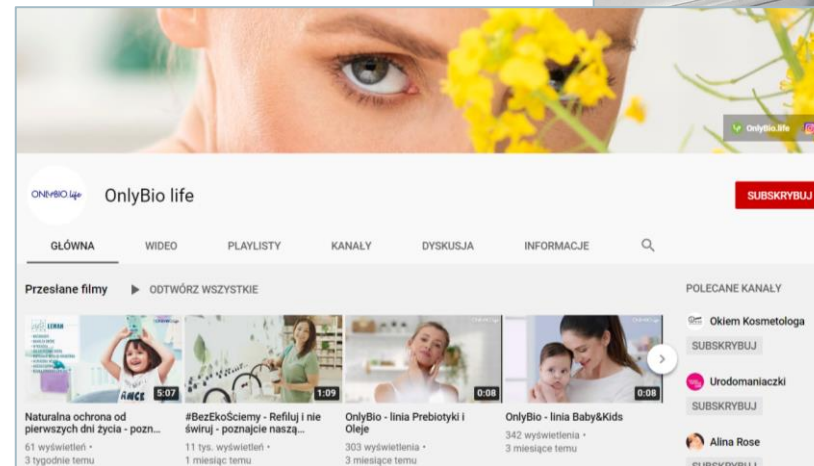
OnlyBio.life

ONLYBIO.life

OnlyBio life

SUBSKRYBUJ

GŁÓWNA WIDEO PLAYLISTY KANAŁY DYSKUSJA INFORMACJE

Przesłane filmy ▶ ODTWÓRZ WSZYSTKIE

POLECANE KANAŁY

5:07
Naturalna ochrona od pierwszych dni życia - pozn...
61 wyświetleń • 3 tygodnie temu

1:09
#BezEkoŚciemy - Refiluj i nie świruj - poznajcie naszą...
11 tys. wyświetleń • 1 miesiąc temu

0:08
OnlyBio - linia Prebiotyki i Oleje
303 wyświetlenia • 3 miesiące temu

0:08
OnlyBio - linia Baby&Kids
342 wyświetlenia • 3 miesiące temu

Okiem Kosmetologa
SUBSKRYBUJ

Urodomaniaczki
SUBSKRYBUJ

Alina Rose
SUBSKRYBUJ